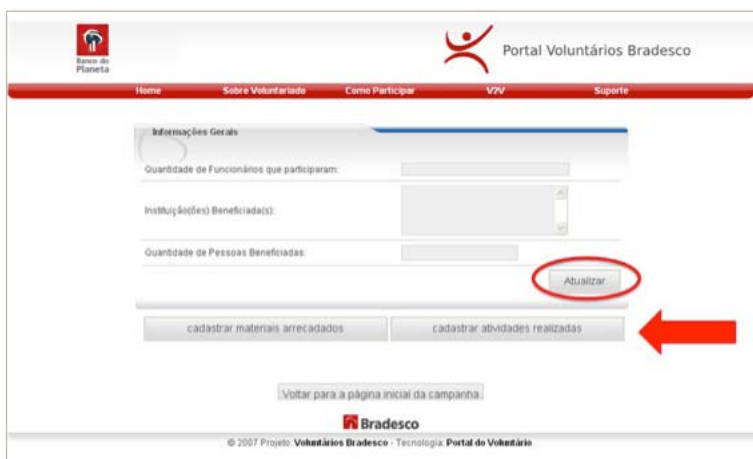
Banco do Planeta

Portal Voluntários Bradesco

Home | Sobre Voluntariado | Como Participar | V2V | Suporte

Informações Gerais

Quantidade de Funcionários que participaram:

Instituição(ões) Beneficiada(s):

Quantidade de Pessoas Beneficiadas:

Atualizar

cadastrar materiais arrecadados

cadastrar atividades realizadas

Voltar para a página inicial da campanha

Bradesco

© 2007 Projeto: Voluntários Bradesco - Tecnologia: Portal do Voluntário